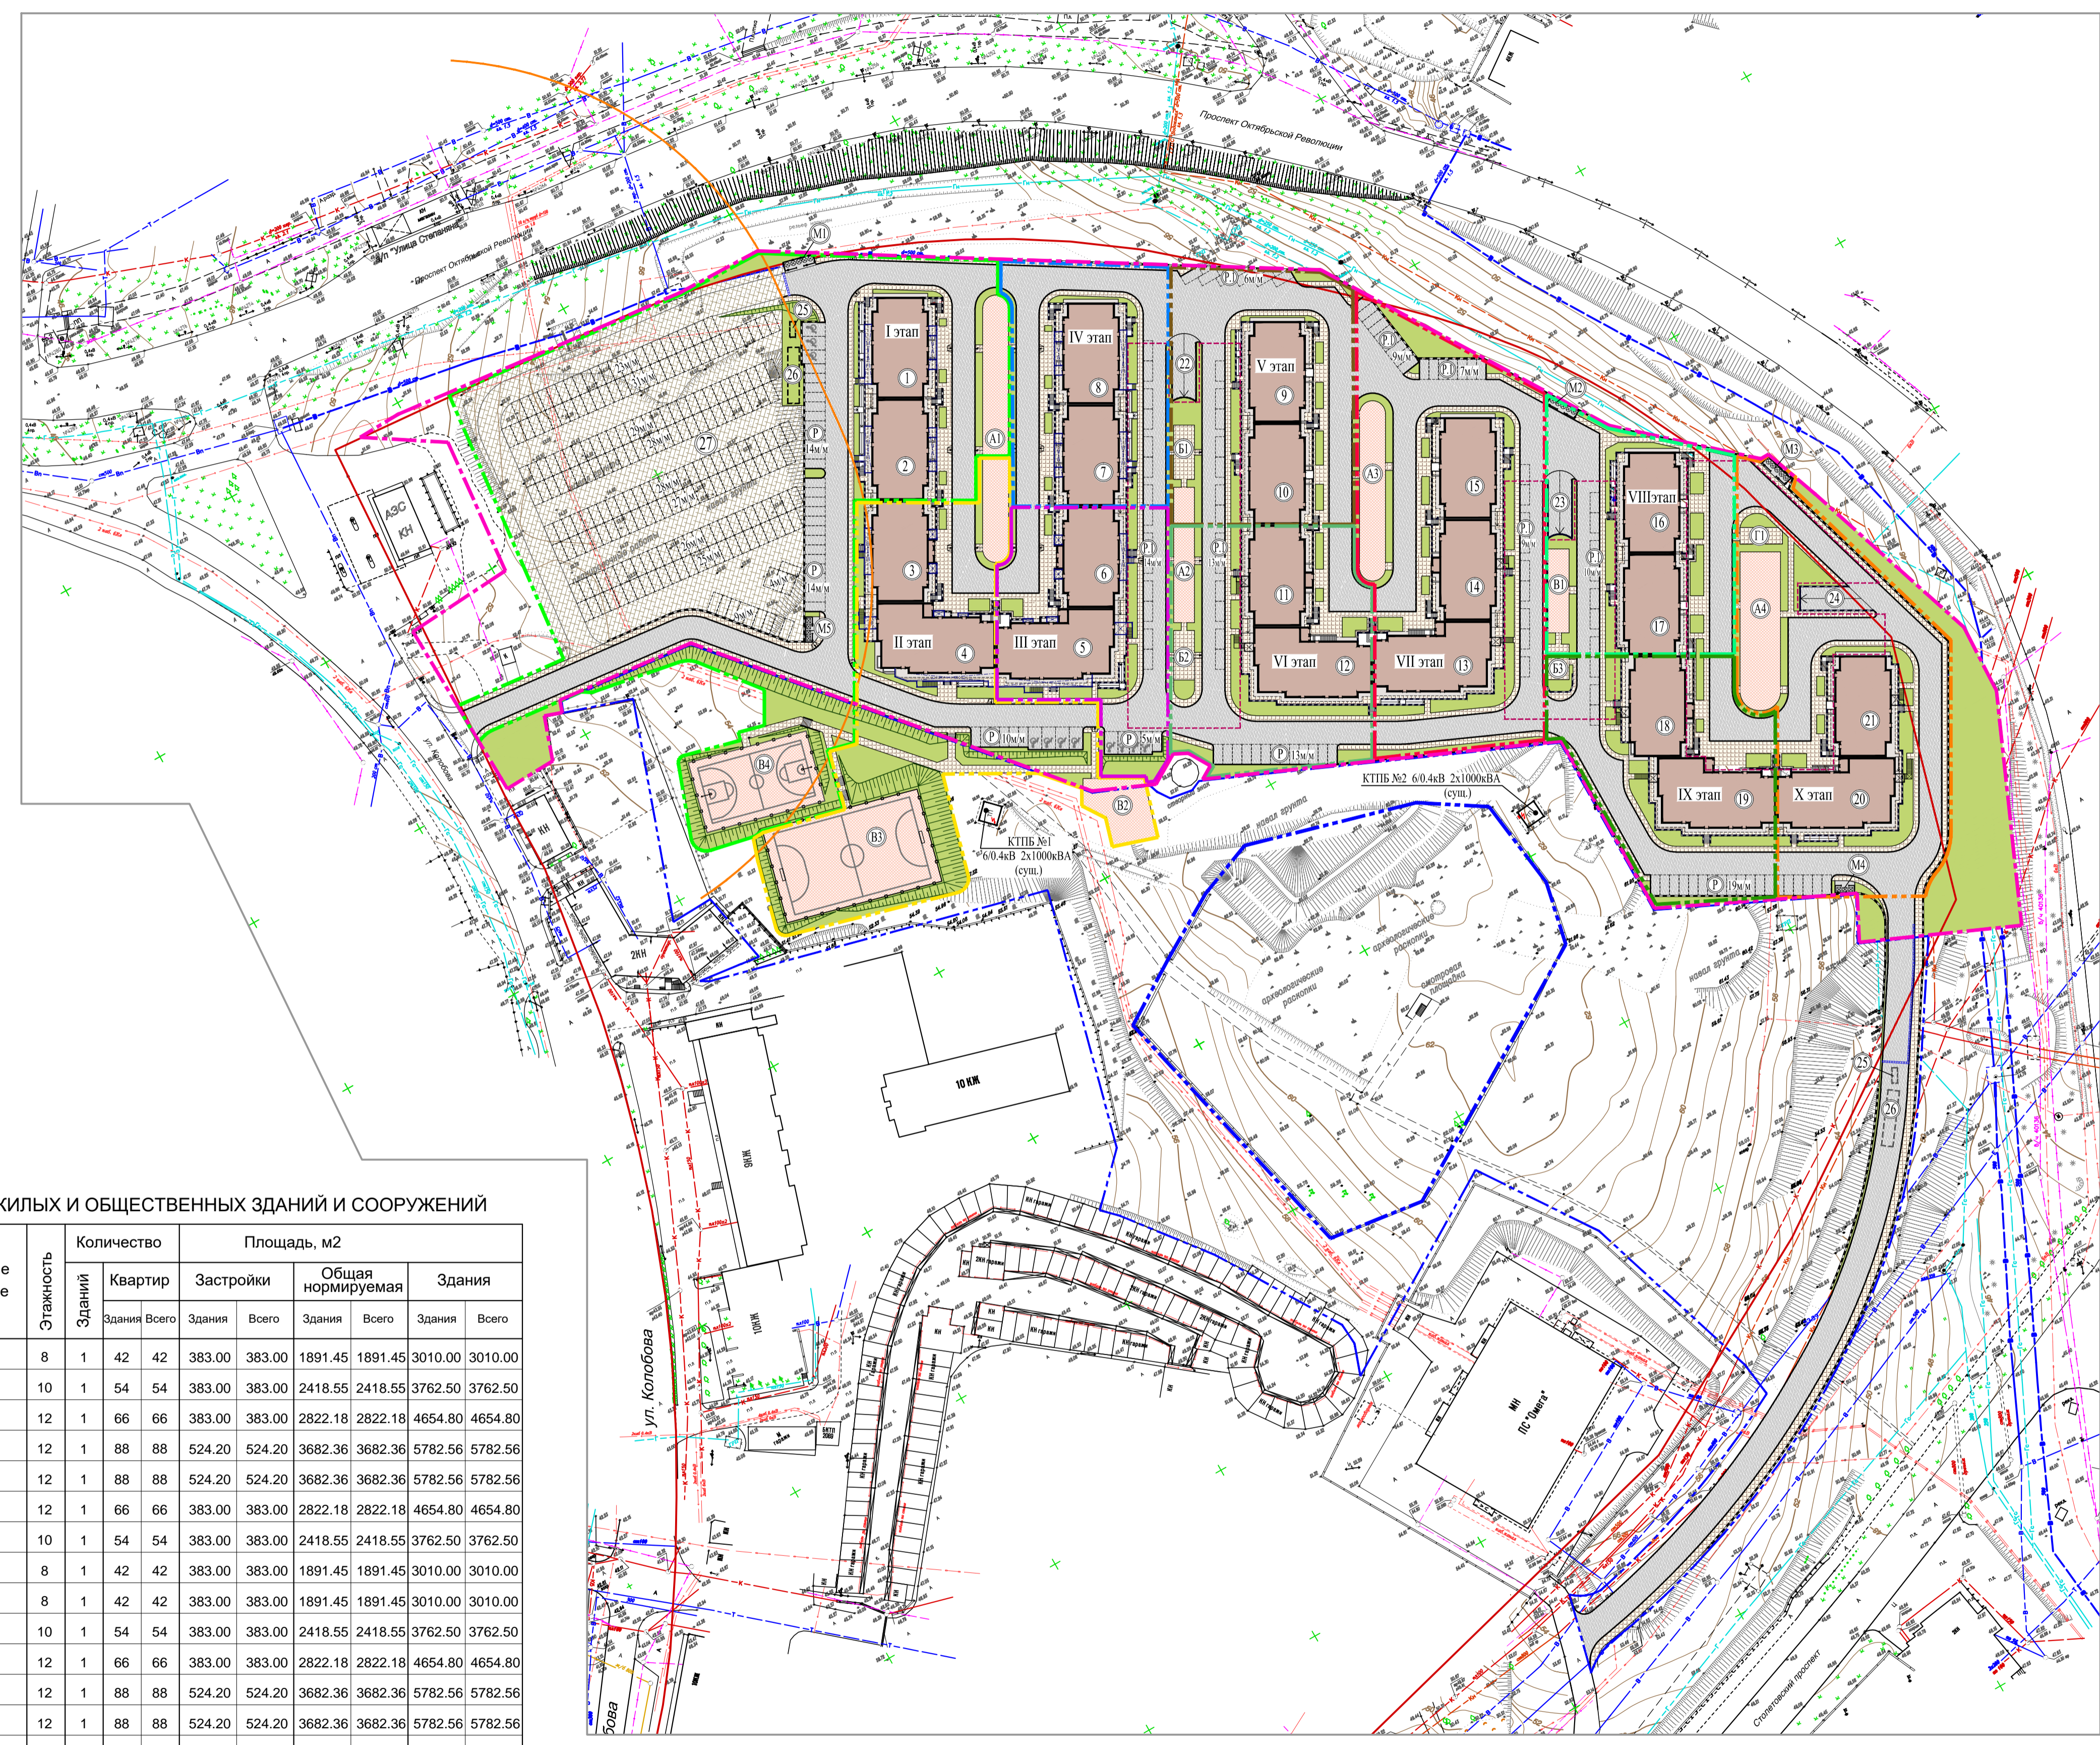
Проспект Октябрьской Революции

ул. "Улица Сталина"

Проспект Октябрьской Революции

М1

25

26

27

АЗС КН

I этап
1
2
3
4
II этап

IV этап
8
7
6
5
III этап

А1

22

Б1

А2

Б2

V этап
9
10
11
VI этап
12

А3

VII этап
13
14
15

М2

23

В1

Б3

VIIIэтап
16
17
18

А4

Г1

24

М3

21

IX этап
19

X этап
20

М4

М5

P 14м/м

P 14м/м

P 10м/м

P 5м/м

P 13м/м

P 19м/м

P 6м/м

P 9м/м

P 7м/м

В4

В3

В2

КТПБ №1 6/0.4кВ 2х1000кВА (сущ.)

КТПБ №2 6/0.4кВ 2х1000кВА (сущ.)

10 КЖ

9КЖ

10КЖ

ул. Колобова

бова

ПС "Омега"

25

26

ЖИЛЫХ И ОБЩЕСТВЕННЫХ ЗДАНИЙ И СООРУЖЕНИЙ

| е е | Этажность | Количество Зданий | Квартир Здания | Квартир Всего | Застройки Здания | Застройки Всего | Общая нормируемая Здания | Общая нормируемая Всего | Здания Здания | Здания Всего |
|---|---|---|---|---|---|---|---|---|---|---|
| | 8 | 1 | 42 | 42 | 383.00 | 383.00 | 1891.45 | 1891.45 | 3010.00 | 3010.00 |
| | 10 | 1 | 54 | 54 | 383.00 | 383.00 | 2418.55 | 2418.55 | 3762.50 | 3762.50 |
| | 12 | 1 | 66 | 66 | 383.00 | 383.00 | 2822.18 | 2822.18 | 4654.80 | 4654.80 |
| | 12 | 1 | 88 | 88 | 524.20 | 524.20 | 3682.36 | 3682.36 | 5782.56 | 5782.56 |
| | 12 | 1 | 88 | 88 | 524.20 | 524.20 | 3682.36 | 3682.36 | 5782.56 | 5782.56 |
| | 12 | 1 | 66 | 66 | 383.00 | 383.00 | 2822.18 | 2822.18 | 4654.80 | 4654.80 |
| | 10 | 1 | 54 | 54 | 383.00 | 383.00 | 2418.55 | 2418.55 | 3762.50 | 3762.50 |
| | 8 | 1 | 42 | 42 | 383.00 | 383.00 | 1891.45 | 1891.45 | 3010.00 | 3010.00 |
| | 8 | 1 | 42 | 42 | 383.00 | 383.00 | 1891.45 | 1891.45 | 3010.00 | 3010.00 |
| | 10 | 1 | 54 | 54 | 383.00 | 383.00 | 2418.55 | 2418.55 | 3762.50 | 3762.50 |
| | 12 | 1 | 66 | 66 | 383.00 | 383.00 | 2822.18 | 2822.18 | 4654.80 | 4654.80 |
| | 12 | 1 | 88 | 88 | 524.20 | 524.20 | 3682.36 | 3682.36 | 5782.56 | 5782.56 |
| | 12 | 1 | 88 | 88 | 524.20 | 524.20 | 3682.36 | 3682.36 | 5782.56 | 5782.56 |

Площадь, м2